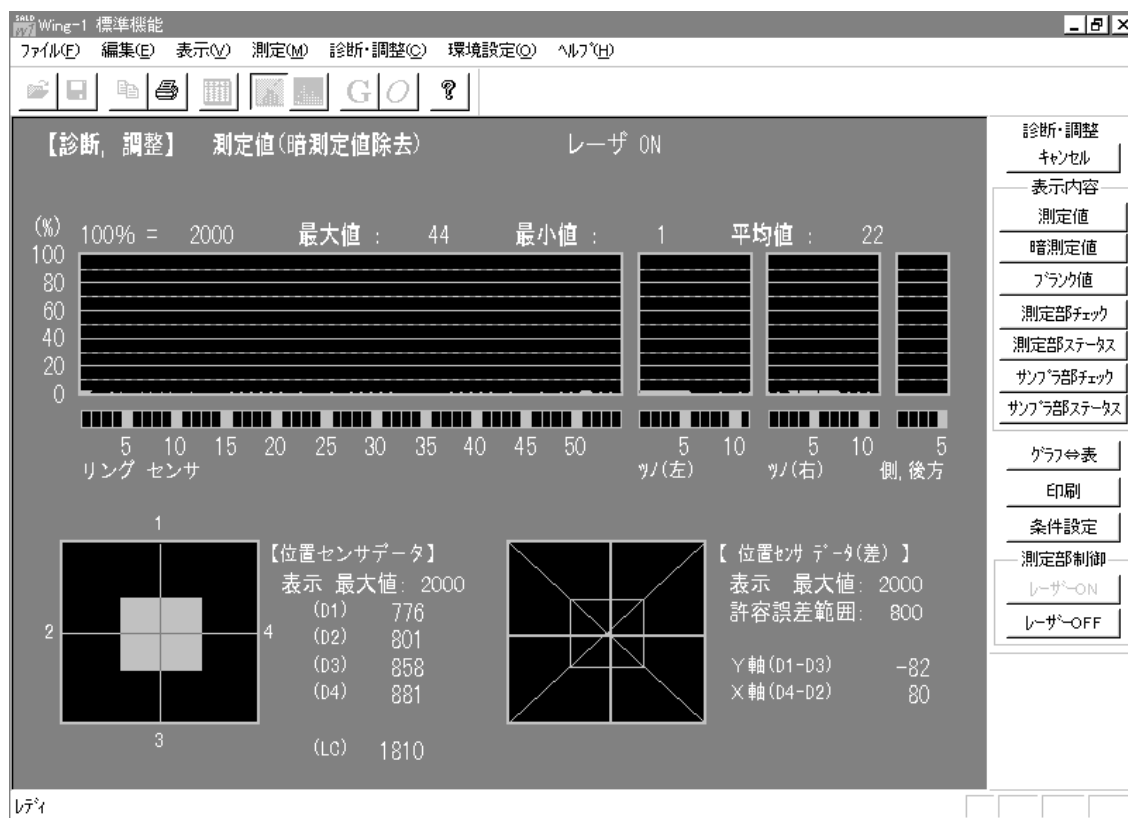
SALD Wing-1 標準機能

ファイル(F) 編集(E) 表示(V) 測定(M) 診断・調整(C) 環境設定(O) ヘルプ(H)

G O ?

【診断, 調整】 測定値(暗測定値除去) レーザ ON

(%) 100% = 2000 最大値 : 44 最小値 : 1 平均値 : 22

100
80
60
40
20
0

5 10 15 20 25 30 35 40 45 50
リング センサ

5 10
ツノ(左)

5 10
ツノ(右)

5
側, 後方

1
2
4
3

【位置センサデータ】
表示 最大値: 2000
(D1) 776
(D2) 801
(D3) 858
(D4) 881

(LC) 1810

【 位置センサ データ(差) 】
表示 最大値: 2000
許容誤差範囲: 800

Y軸(D1-D3) -82
X軸(D4-D2) 80

診断・調整
キャンセル
表示内容
測定値
暗測定値
ブランク値
測定部チェック
測定部ステータス
サンプラ部チェック
サンプラ部ステータス
グラフ⇔表
印刷
条件設定
測定部制御
レーザーON
レーザーOFF

レディ